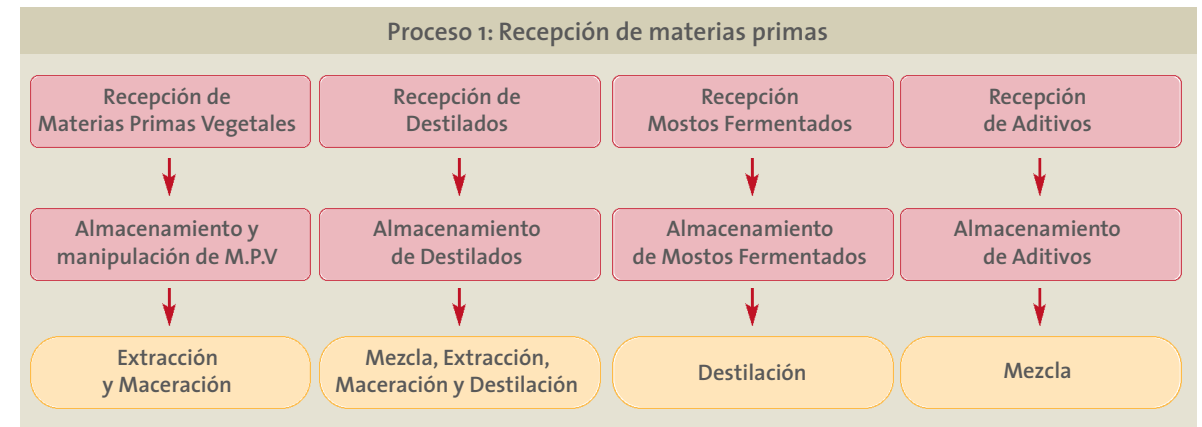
Proceso 1: Recepción de materias primas

Recepción de Materias Primas Vegetales

Almacenamiento y manipulación de M.P.V

Extracción y Maceración

Recepción de Destilados

Almacenamiento de Destilados

Mezcla, Extracción, Maceración y Destilación

Recepción Mostos Fermentados

Almacenamiento de Mostos Fermentados

Destilación

Recepción de Aditivos

Almacenamiento de Aditivos

Mezcla